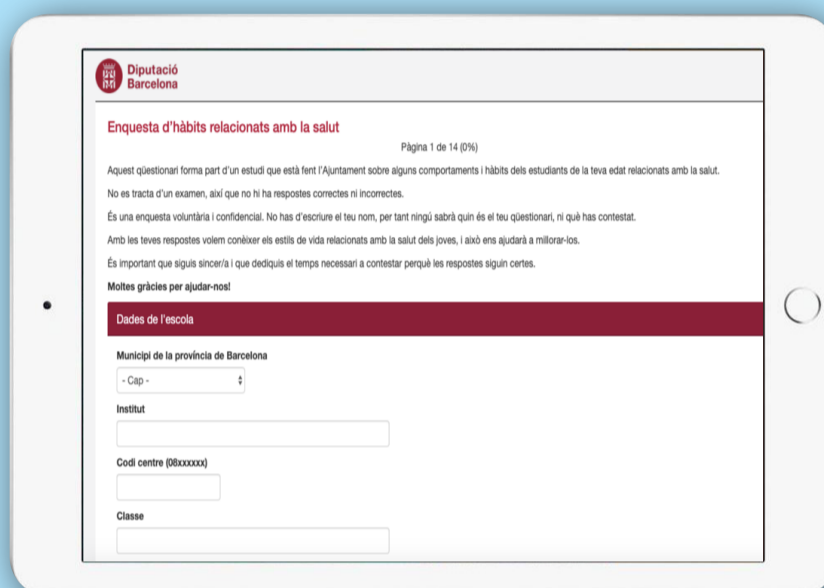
Diputació Barcelona

Enquesta d'hàbits relacionats amb la salut

Pàgina 1 de 14 (0%)

Aquest qüestionari forma part d'un estudi que està fent l'Ajuntament sobre alguns comportaments i hàbits dels estudiants de la teva edat relacionats amb la salut.

No es tracta d'un examen, així que no hi ha respostes correctes ni incorrectes.

És una enquesta voluntària i confidencial. No has d'escriure el teu nom, per tant ningú sabrà quin és el teu qüestionari, ni què has contestat.

Amb les teves respostes volem conèixer els estils de vida relacionats amb la salut dels joves, i això ens ajudarà a millorar-los.

És important que siguis sincer/a i que dediquis el temps necessari a contestar perquè les respostes siguin certes.

Moltes gràcies per ajudar-nos!

Dades de l'escola

Municipi de la província de Barcelona

- Cap -

Institut

Codi centre (08xxxxxx)

Classe